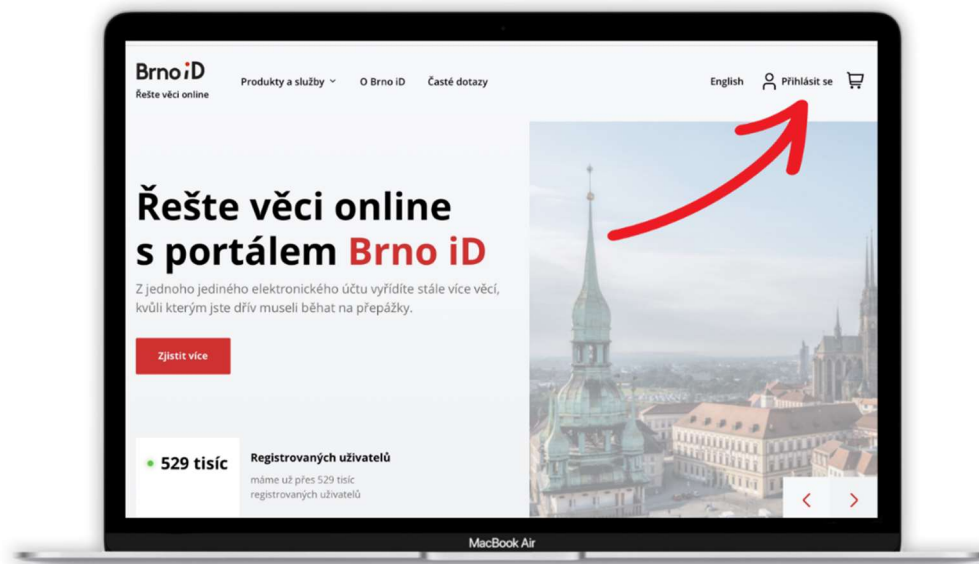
Brno iD
Řešte věci online

Produkty a služby

O Brno iD

Časté dotazy

English

Přihlásit se

Řešte věci online s portálem Brno iD

Z jednoho jediného elektronického účtu vyřídíte stále více věcí, kvůli kterým jste dřív museli běhat na přepážky.

Zjistit více

529 tisíc

Registrovaných uživatelů

máme už přes 529 tisíc registrovaných uživatelů

MacBook Air